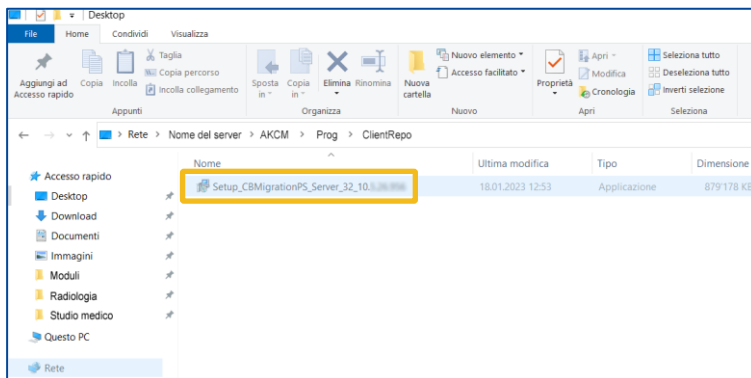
Desktop

File | Home | Condividi | Visualizza

Aggiungi ad Accesso rapido | Copia | Incolla | Taglia | Copia percorso | Incolla collegamento

Appunti

Sposta in | Copia in | Elimina | Rinomina

Organizza

Nuova cartella | Nuovo elemento | Accesso facilitato

Nuovo

Proprietà | Apri | Modifica | Cronologia

Apri

Seleziona tutto | Deseleziona tutto | Inverti selezione

Seleziona

Rete > Nome del server > AKCM > Prog > ClientRepo

Accesso rapido
Desktop
Download
Documenti
Immagini
Moduli
Radiologia
Studio medico
Questo PC
Rete

| Nome | Ultima modifica | Tipo | Dimensione |
|---|---|---|---|
| Setup_CBMigrationPS_Server_32_10.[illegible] | 18.01.2023 12:53 | Applicazione | 879'178 K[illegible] |